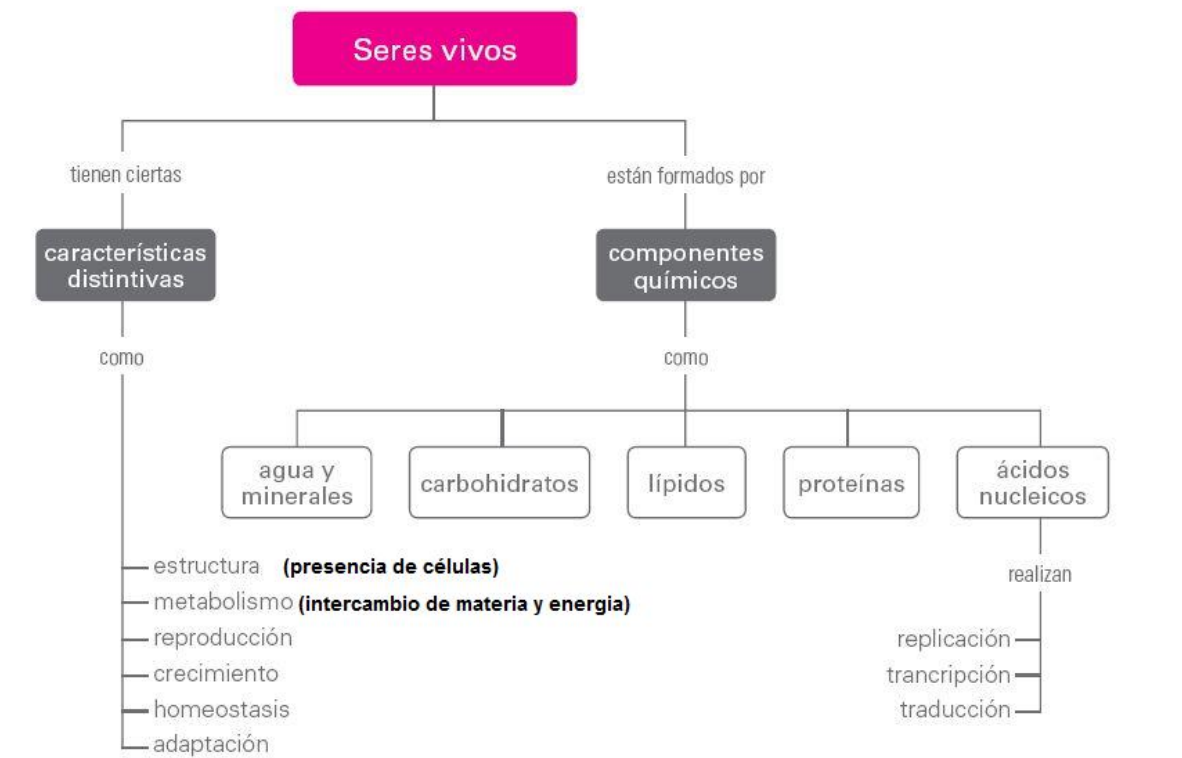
Seres vivos

tienen ciertas

características distintivas

como

estructura (presencia de células)
metabolismo (intercambio de materia y energia)
reproducción
crecimiento
homeostasis
adaptación

están formados por

componentes químicos

como

agua y minerales

carbohidratos

lípidos

proteínas

ácidos nucleicos

realizan

replicación
trancripción
traducción